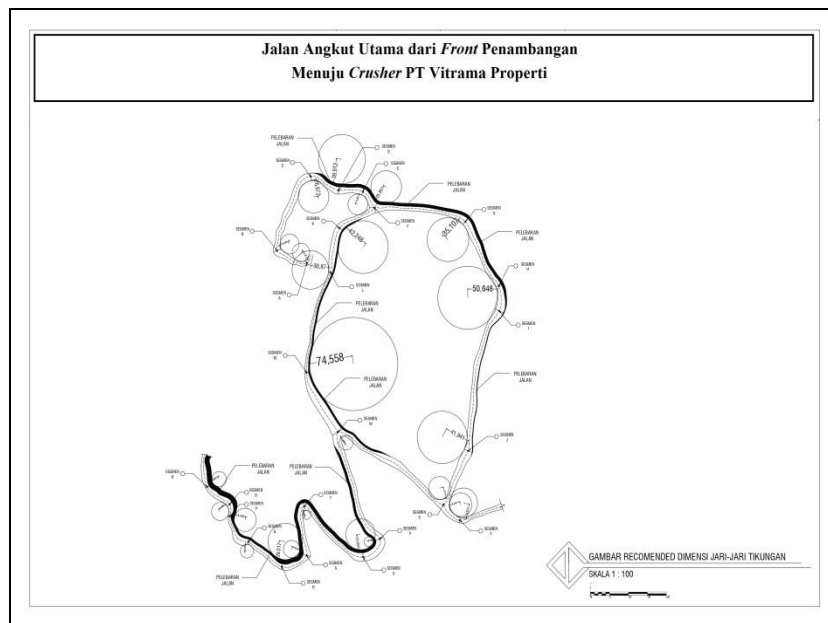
Jalan Angkut Utama dari *Front* Penambangan
Menuju *Crusher* PT Vitrama Properti

PELEBARAN JALAN

SEGMEN D

SEGMEN E

SEGMEN C

PELEBARAN JALAN

SEGMEN G

SEGMEN B

SEGMEN F

PELEBARAN JALAN

SEGMEN H

SEGMEN A

SEGMEN L

25,101

43,248

50,648

SEGMEN I

PELEBARAN JALAN

SEGMEN K

74,558

PELEBARAN JALAN

PELEBARAN JALAN

SEGMEN M

SEGMEN J

PELEBARAN JALAN

PELEBARAN JALAN

SEGMEN

SEGMEN

SEGMEN

SEGMEN

SEGMEN

PELEBARAN JALAN

SEGMEN

GAMBAR RECOMENDED DIMENSI JARI-JARI TIKUNGAN

SKALA 1 : 100